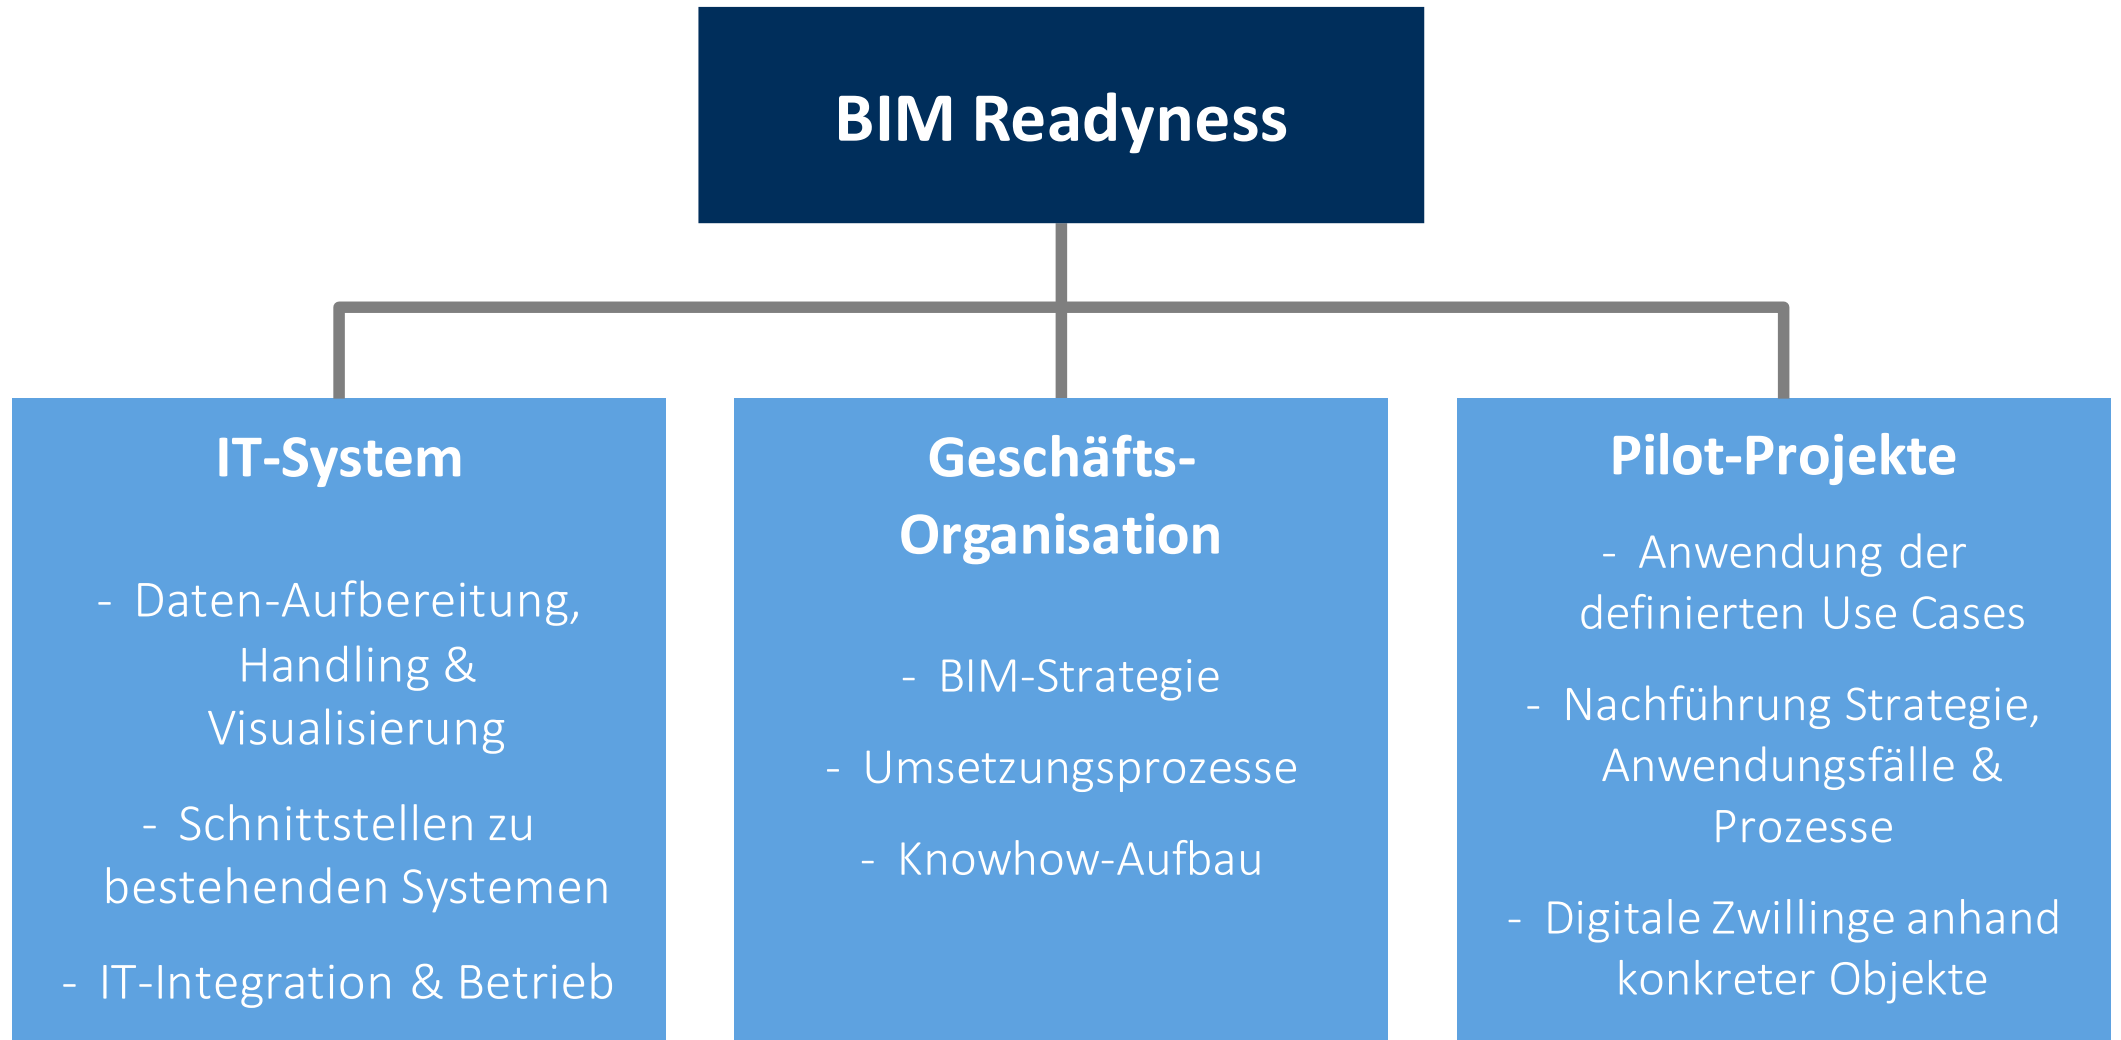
BIM Readyness

IT-System

- Daten-Aufbereitung, Handling & Visualisierung

- Schnittstellen zu bestehenden Systemen

- IT-Integration & Betrieb

Geschäfts-Organisation

- BIM-Strategie

- Umsetzungsprozesse

- Knowhow-Aufbau

Pilot-Projekte

- Anwendung der definierten Use Cases

- Nachführung Strategie, Anwendungsfälle & Prozesse

- Digitale Zwillinge anhand konkreter Objekte